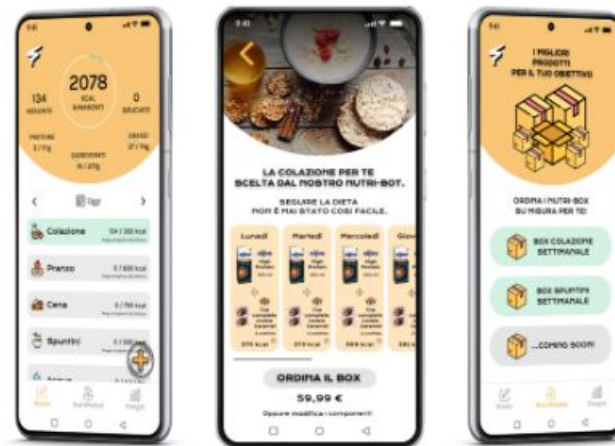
2078
KCAL RIMANENTI
134
0
BRUCIATE
PROTEINE
GRASSI
CARBOIDRATI
Oggi
Colazione
104 / 350 kcal
Pranzo
0 / 800 kcal
Cena
0 / 750 kcal
Spuntini
0 / 300 kcal

LA COLAZIONE PER TE SCELTA DAL NOSTRO NUTRI-BOT.
SEGUIRE LA DIETA NON È MAI STATO COSÌ FACILE.
Lunedì
Martedì
Mercoledì
Giov
ORDINA IL BOX
59,99 €
Oppure modifica i componenti

I MIGLIORI PRODOTTI PER IL TUO OBIETTIVO
ORDINA I NUTRI-BOX SU MISURA PER TE!
BOX COLAZIONE SETTIMANALE
BOX SPUNTINI SETTIMANALE
...COMING SOON